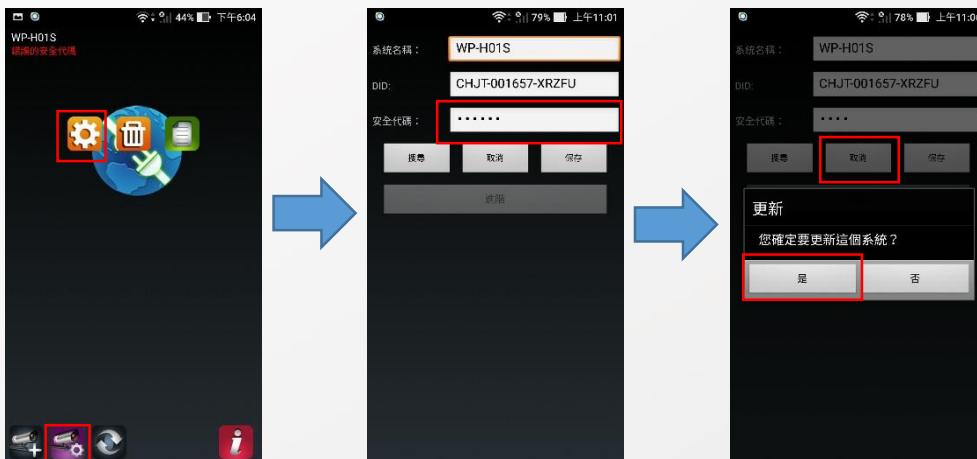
44% 下午6:04
WP-H01S
錯誤的安全代碼

79% 上午11:01
系統名稱： WP-H01S
DID: CHJT-001657-XRZFU
安全代碼： ••••••
搜尋 取消 保存
進階

78% 上午11:01
系統名稱： WP-H01S
DID: CHJT-001657-XRZFU
安全代碼： ••••
搜尋 取消 保存
更新
您確定要更新這個系統？
是 否